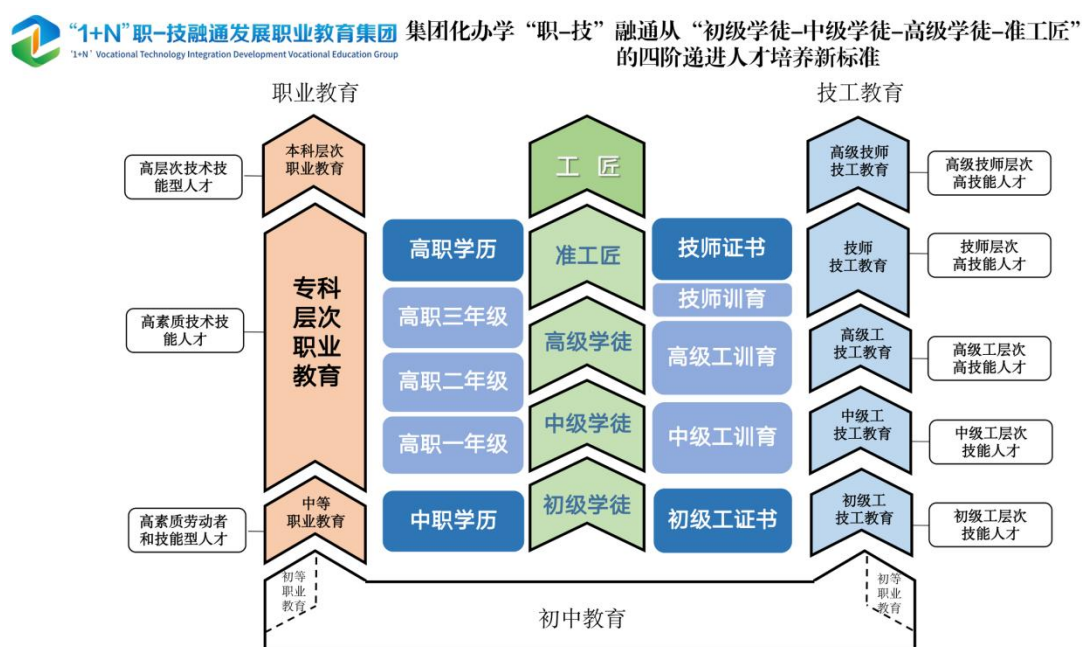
"1+N"职-技融通发展职业教育集团
"1+N" Vocational Technology Integration Development Vocational Education Group

集团化办学"职-技"融通从"初级学徒-中级学徒-高级学徒-准工匠"的四阶递进人才培养新标准

职业教育

技工教育

高层次技术技能型人才

本科层次职业教育

工 匠

高级技师技工教育

高级技师层次高技能人才

高职学历

准工匠

技师证书

技师技工教育

技师层次高技能人才

专科层次职业教育

技师训育

高素质技术技能人才

高职三年级

高级学徒

高级工训育

高级工技工教育

高级工层次高技能人才

高职二年级

高职一年级

中级学徒

中级工训育

中级工技工教育

中级工层次技能人才

高素质劳动者和技能型人才

中等职业教育

中职学历

初级学徒

初级工证书

初级工技工教育

初级工层次技能人才

初等职业教育

初中教育

初等职业教育